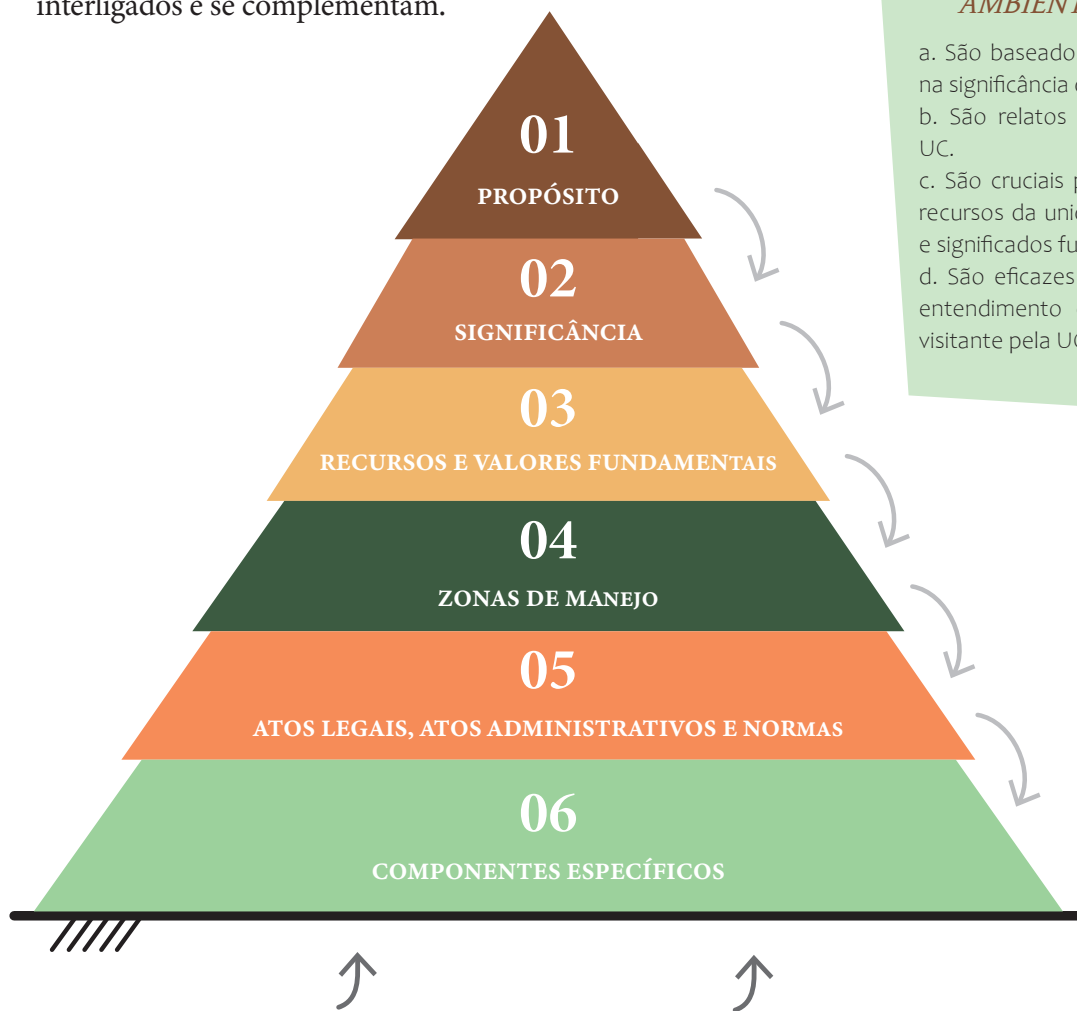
interligados e se complementam.

01
PROPÓSITO

02
SIGNIFICÂNCIA

03
RECURSOS E VALORES FUNDAMENTAIS

04
ZONAS DE MANEJO

05
ATOS LEGAIS, ATOS ADMINISTRATIVOS E NORMAS

06
COMPONENTES ESPECÍFICOS

AMBIENT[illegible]

a. São baseado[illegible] na significância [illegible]
b. São relatos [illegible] UC.
c. São cruciais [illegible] recursos da uni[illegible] e significados fu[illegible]
d. São eficazes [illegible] entendimento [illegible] visitante pela U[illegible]